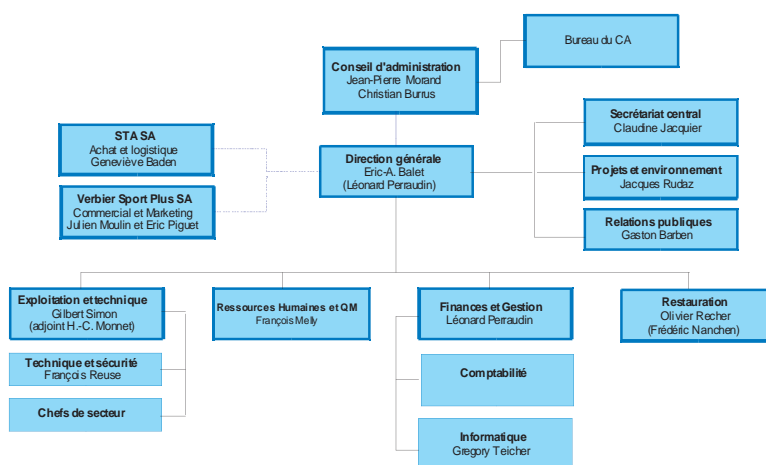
Bureau du CA

Conseil d'administration
Jean-Pierre Morand
Christian Burrus

STA SA
Achat et logistique
Geneviève Baden

Verbier Sport Plus SA
Commercial et Marketing
Julien Moulin et Eric Piguet

Direction générale
Eric-A. Balet
(Léonard Perraudin)

Secrétariat central
Claudine Jacquier

Projets et environnement
Jacques Rudaz

Relations publiques
Gaston Barben

Exploitation et technique
Gilbert Simon
(adjoint H.-C. Monnet)

Technique et sécurité
François Reuse

Chefs de secteur

Ressources Humaines et QM
François Melly

Finances et Gestion
Léonard Perraudin

Comptabilité

Informatique
Gregory Teicher

Restauration
Olivier Recher
(Frédéric Nanchen)